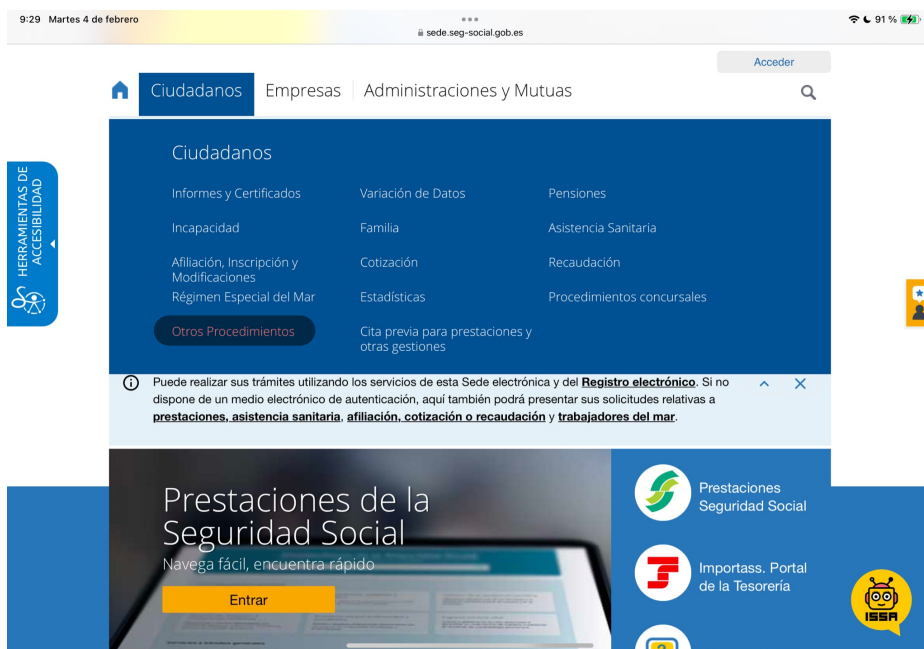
9:29 Martes 4 de febrero

sede.seg-social.gob.es

91 %

Acceder

Ciudadanos Empresas Administraciones y Mutuas

HERRAMIENTAS DE ACCESIBILIDAD

Ciudadanos

Informes y Certificados

Variación de Datos

Pensiones

Incapacidad

Familia

Asistencia Sanitaria

Afiliación, Inscripción y Modificaciones

Cotización

Recaudación

Régimen Especial del Mar

Estadísticas

Procedimientos concursales

Otros Procedimientos

Cita previa para prestaciones y otras gestiones

Puede realizar sus trámites utilizando los servicios de esta Sede electrónica y del **Registro electrónico**. Si no dispone de un medio electrónico de autenticación, aquí también podrá presentar sus solicitudes relativas a **prestaciones, asistencia sanitaria**, **afiliación, cotización o recaudación** y **trabajadores del mar**.

Prestaciones de la Seguridad Social

Navega fácil, encuentra rápido

Entrar

Prestaciones Seguridad Social

Importass. Portal de la Tesorería

ISSA